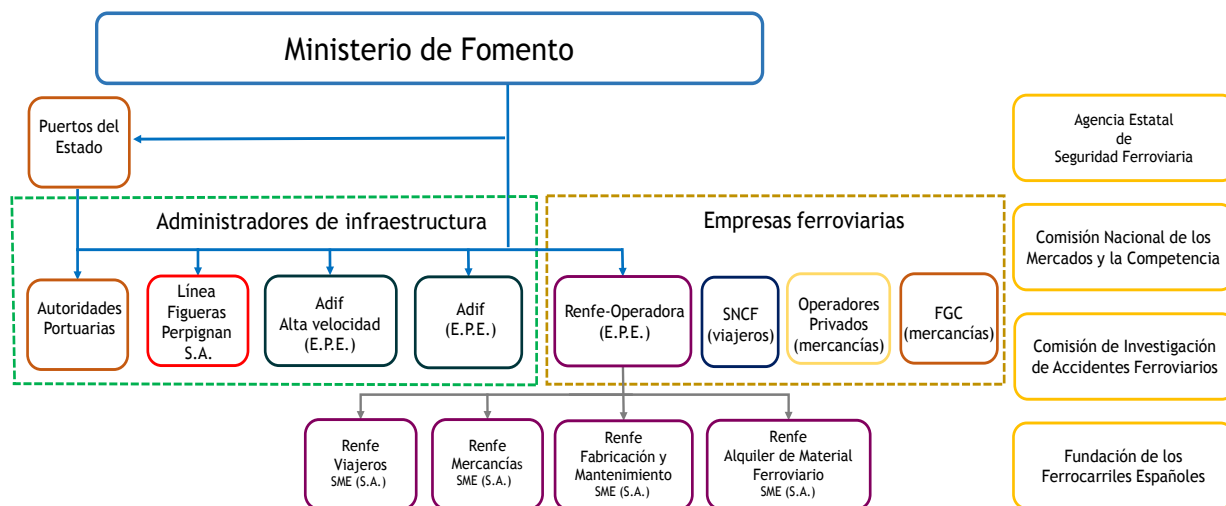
Ministerio de Fomento

Puertos del Estado

Administradores de infraestructura

Autoridades Portuarias

Línea Figueras Perpignan S.A.

Adif Alta velocidad (E.P.E.)

Adif (E.P.E.)

Empresas ferroviarias

Renfe-Operadora (E.P.E.)

SNCF (viajeros)

Operadores Privados (mercancías)

FGC (mercancías)

Renfe Viajeros SME (S.A.)

Renfe Mercancías SME (S.A.)

Renfe Fabricación y Mantenimiento SME (S.A.)

Renfe Alquiler de Material Ferroviario SME (S.A.)

Agencia Estatal de Seguridad Ferroviaria

Comisión Nacional de los Mercados y la Competencia

Comisión de Investigación de Accidentes Ferroviarios

Fundación de los Ferrocarriles Españoles